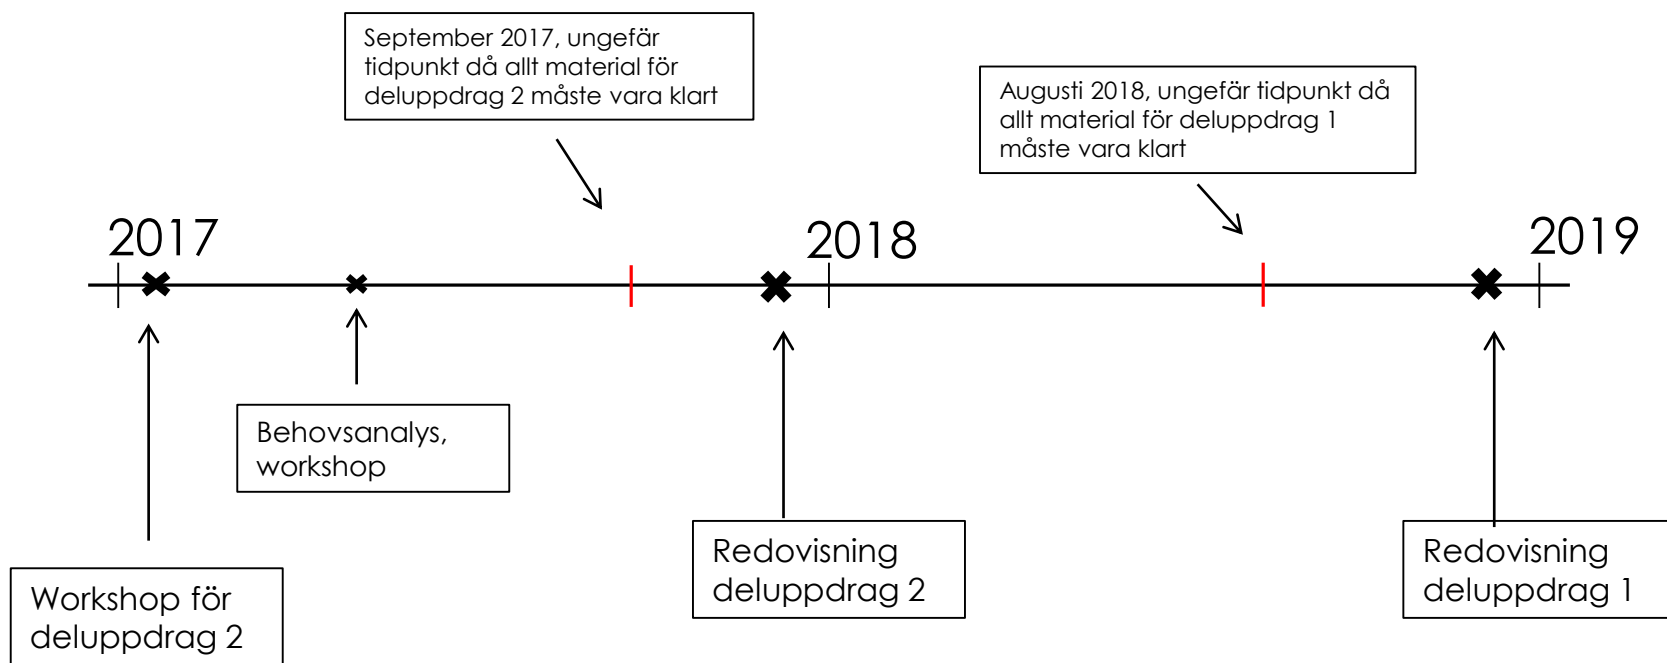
September 2017, ungefär tidpunkt då allt material för deluppdrag 2 måste vara klart

Augusti 2018, ungefär tidpunkt då allt material för deluppdrag 1 måste vara klart

2017

2018

2019

Behovsanalys, workshop

Redovisning deluppdrag 2

Redovisning deluppdrag 1

Workshop för deluppdrag 2